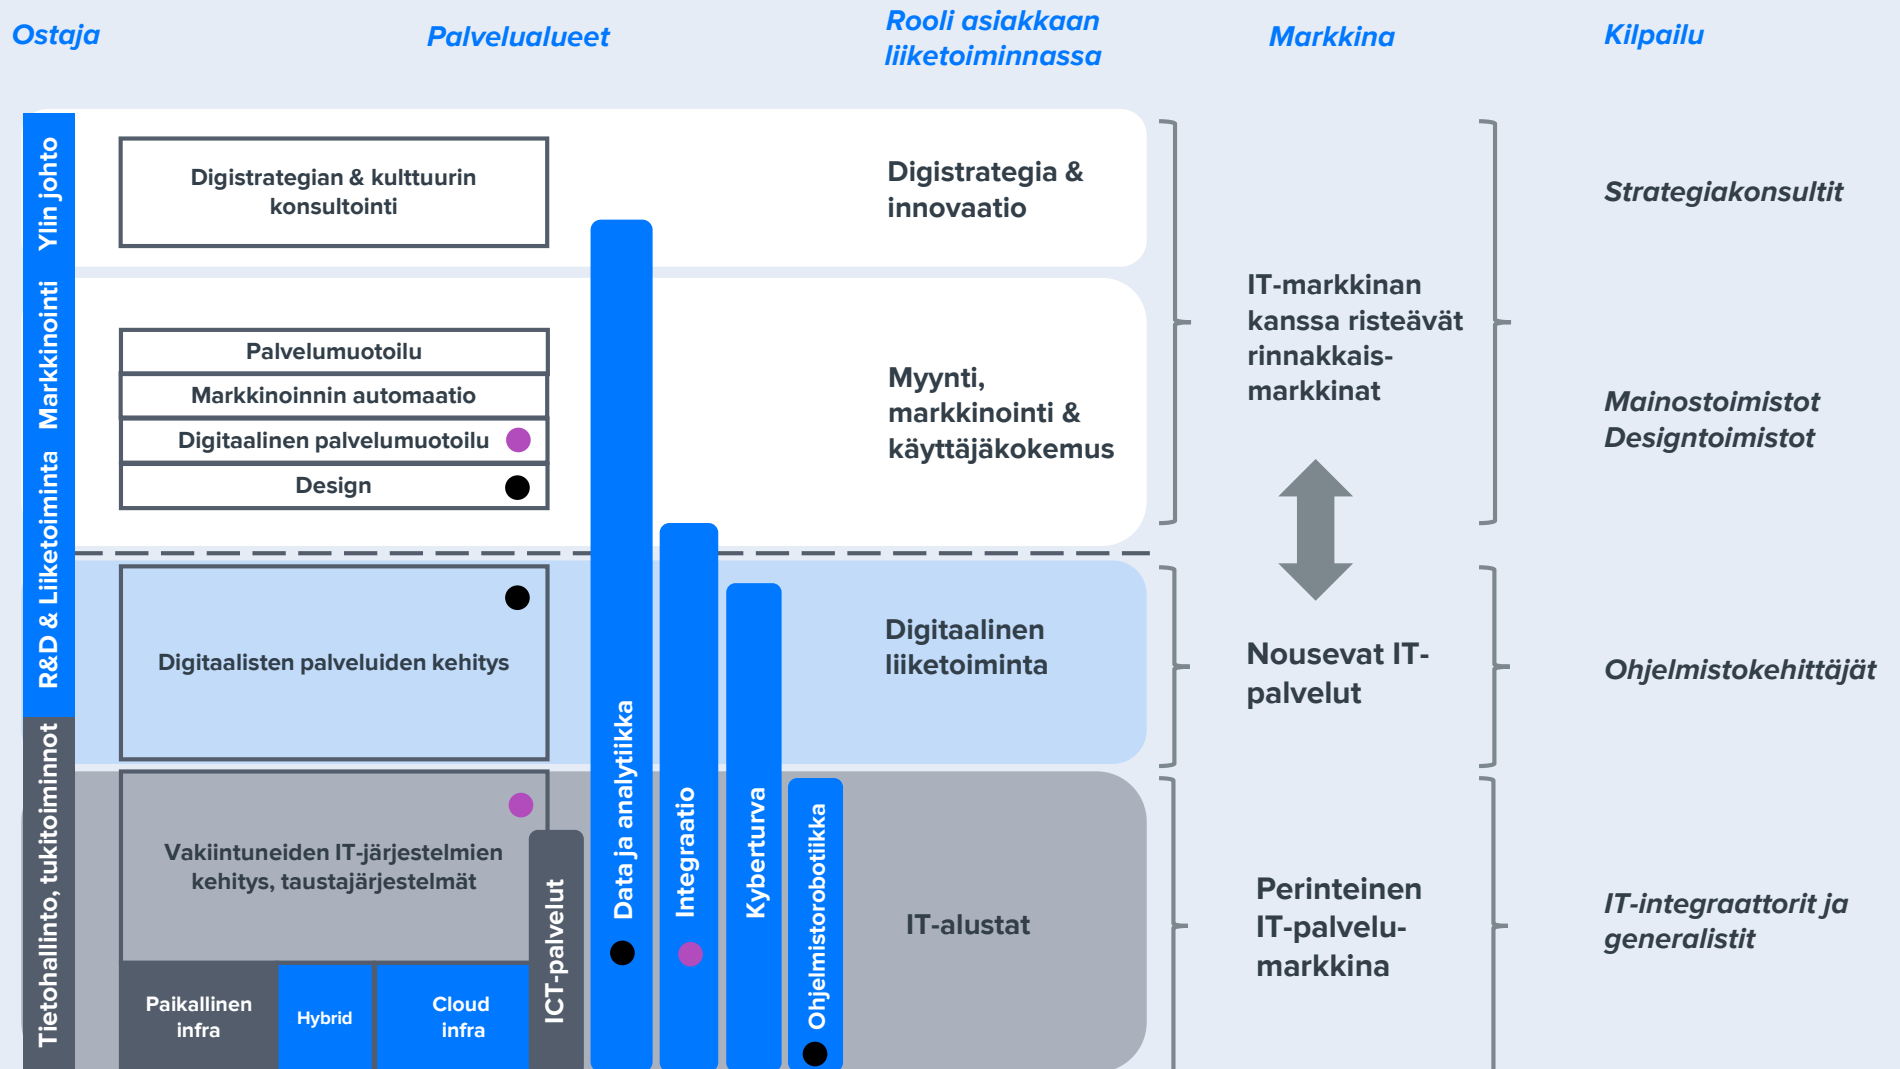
Ostaja

Palvelualueet

Rooli asiakkaan liiketoiminnassa

Markkina

Kilpailu

Ylin johto

Markkinointi

R&D & Liiketoiminta

Tietohallinto, tukitoiminnot

Digistrategian & kulttuurin konsultointi

Digistrategia & innovaatio

Strategiakonsultit

Palvelumuotoilu

Markkinoinnin automaatio

Digitaalinen palvelumuotoilu

Design

Myynti, markkinointi & käyttäjäkokemus

IT-markkinan kanssa risteävät rinnakkaismarkkinat

Mainostoimistot
Designtoimistot

Digitaalisten palveluiden kehitys

Digitaalinen liiketoiminta

Nousevat IT-palvelut

Ohjelmistokehittäjät

Vakiintuneiden IT-järjestelmien kehitys, taustajärjestelmät

Paikallinen infra

Hybrid

Cloud infra

ICT-palvelut

Data ja analytiikka

Integraatio

Kyberturva

Ohjelmistorobotiikka

IT-alustat

Perinteinen IT-palvelumarkkina

IT-integraattorit ja generalistit